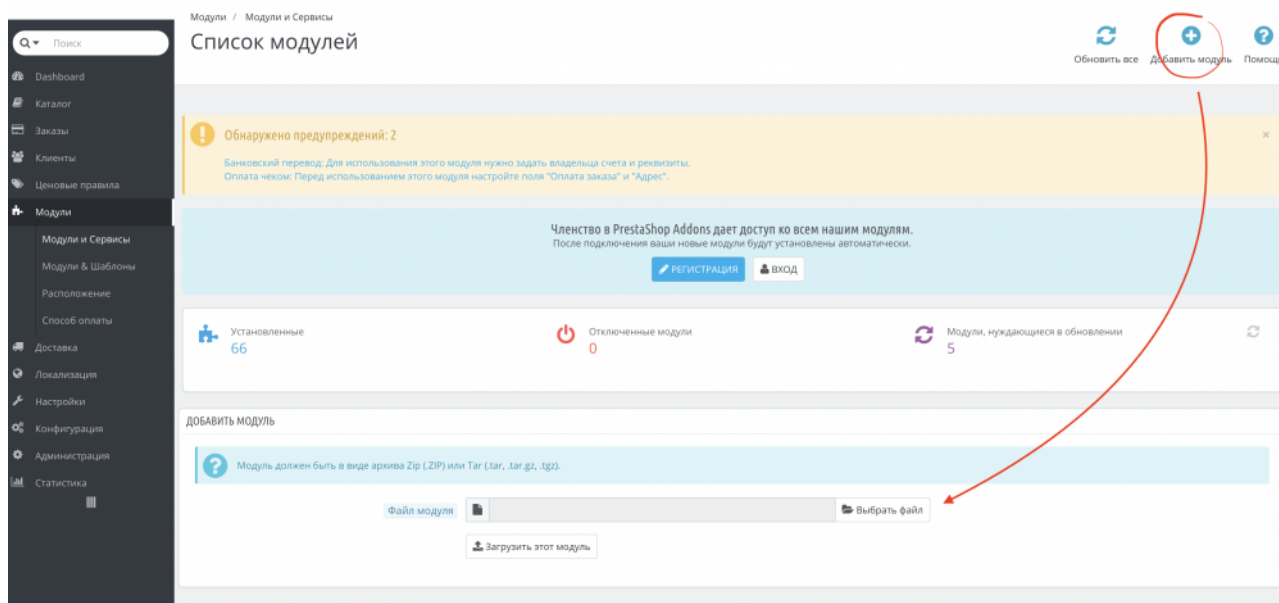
Поиск

Dashboard
Каталог
Заказы
Клиенты
Ценовые правила
Модули
Модули и Сервисы
Модули & Шаблоны
Расположение
Способ оплаты
Доставка
Локализация
Настройки
Конфигурация
Администрация
Статистика

Модули / Модули и Сервисы

Список модулей

Обновить все
Добавить модуль
Помощ

Обнаружено предупреждений: 2

Банковский перевод: Для использования этого модуля нужно задать владельца счета и реквизиты.
Оплата чеком: Перед использованием этого модуля настройте поля "Оплата заказа" и "Адрес".

×

Членство в PrestaShop Addons дает доступ ко всем нашим модулям.
После подключения ваши новые модули будут установлены автоматически.

РЕГИСТРАЦИЯ
ВХОД

Установленные
66

Отключенные модули
0

Модули, нуждающиеся в обновлении
5

ДОБАВИТЬ МОДУЛЬ

Модуль должен быть в виде архива Zip (.ZIP) или Tar (.tar, .tar.gz, .tgz).

Файл модуля
Выбрать файл

Загрузить этот модуль